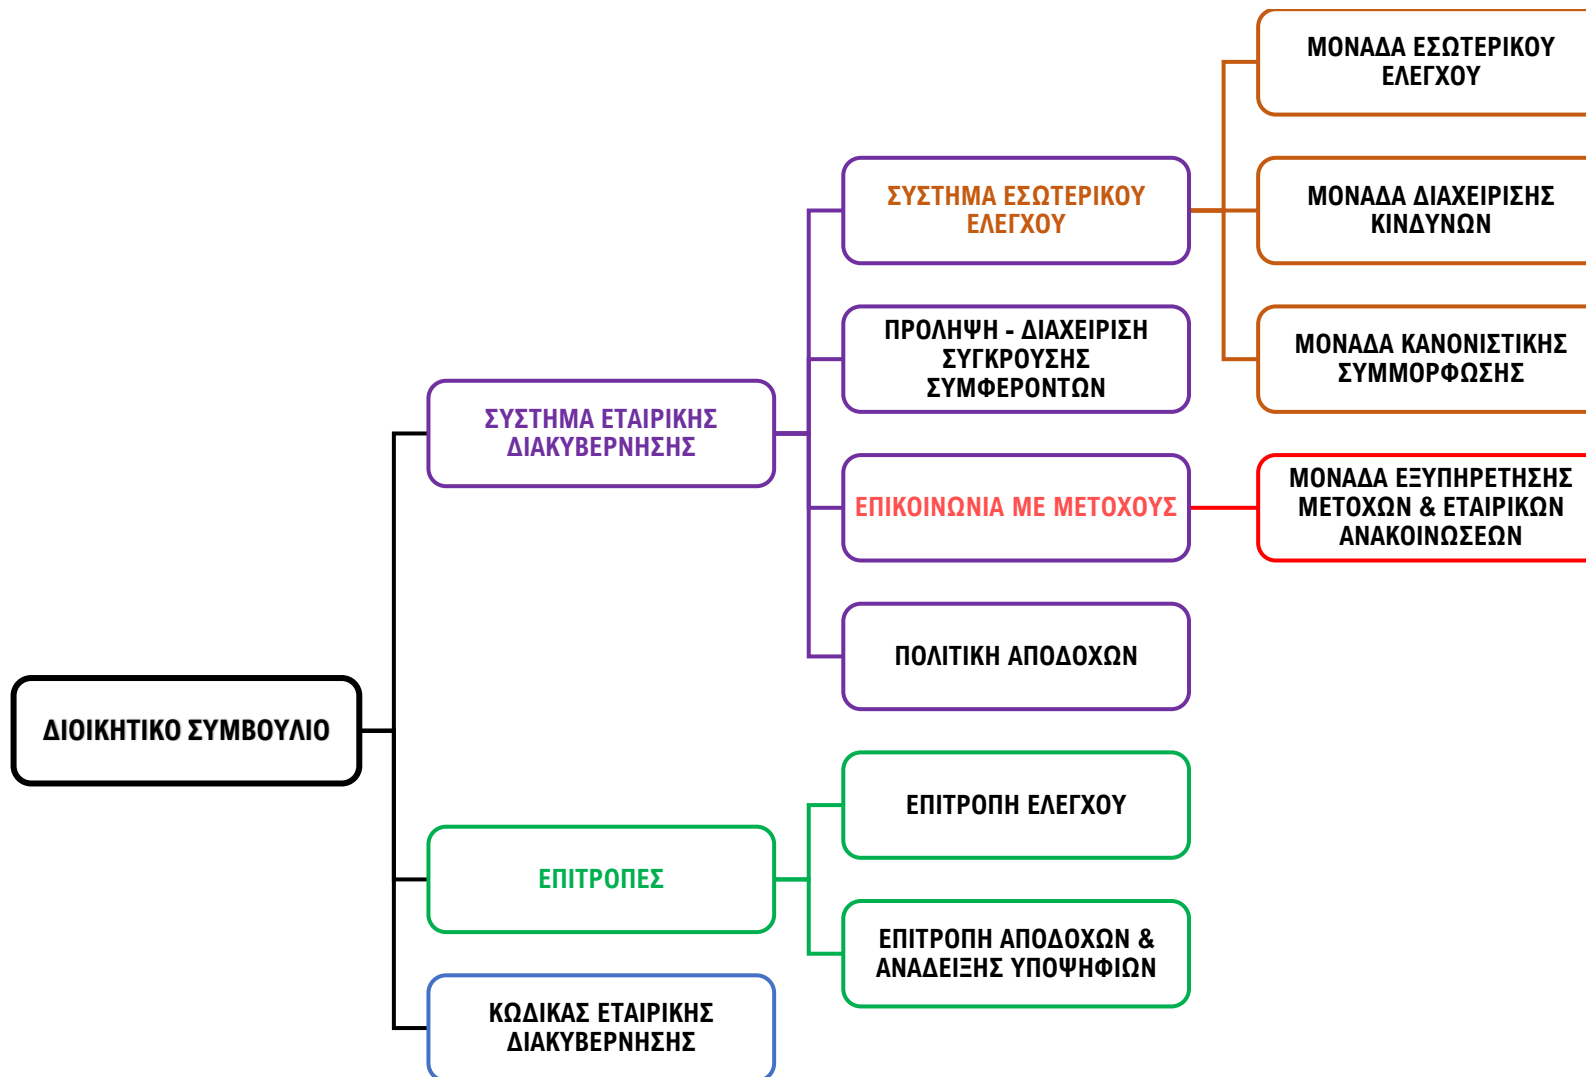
ΔΙΟΙΚΗΤΙΚΟ ΣΥΜΒΟΥΛΙΟ

ΣΥΣΤΗΜΑ ΕΤΑΙΡΙΚΗΣ ΔΙΑΚΥΒΕΡΝΗΣΗΣ

ΣΥΣΤΗΜΑ ΕΣΩΤΕΡΙΚΟΥ ΕΛΕΓΧΟΥ

ΜΟΝΑΔΑ ΕΣΩΤΕΡΙΚΟΥ ΕΛΕΓΧΟΥ

ΜΟΝΑΔΑ ΔΙΑΧΕΙΡΙΣΗΣ ΚΙΝΔΥΝΩΝ

ΜΟΝΑΔΑ ΚΑΝΟΝΙΣΤΙΚΗΣ ΣΥΜΜΟΡΦΩΣΗΣ

ΠΡΟΛΗΨΗ - ΔΙΑΧΕΙΡΙΣΗ ΣΥΓΚΡΟΥΣΗΣ ΣΥΜΦΕΡΟΝΤΩΝ

ΕΠΙΚΟΙΝΩΝΙΑ ΜΕ ΜΕΤΟΧΟΥΣ

ΜΟΝΑΔΑ ΕΞΥΠΗΡΕΤΗΣΗΣ ΜΕΤΟΧΩΝ & ΕΤΑΙΡΙΚΩΝ ΑΝΑΚΟΙΝΩΣΕΩΝ

ΠΟΛΙΤΙΚΗ ΑΠΟΔΟΧΩΝ

ΕΠΙΤΡΟΠΕΣ

ΕΠΙΤΡΟΠΗ ΕΛΕΓΧΟΥ

ΕΠΙΤΡΟΠΗ ΑΠΟΔΟΧΩΝ & ΑΝΑΔΕΙΞΗΣ ΥΠΟΨΗΦΙΩΝ

ΚΩΔΙΚΑΣ ΕΤΑΙΡΙΚΗΣ ΔΙΑΚΥΒΕΡΝΗΣΗΣ